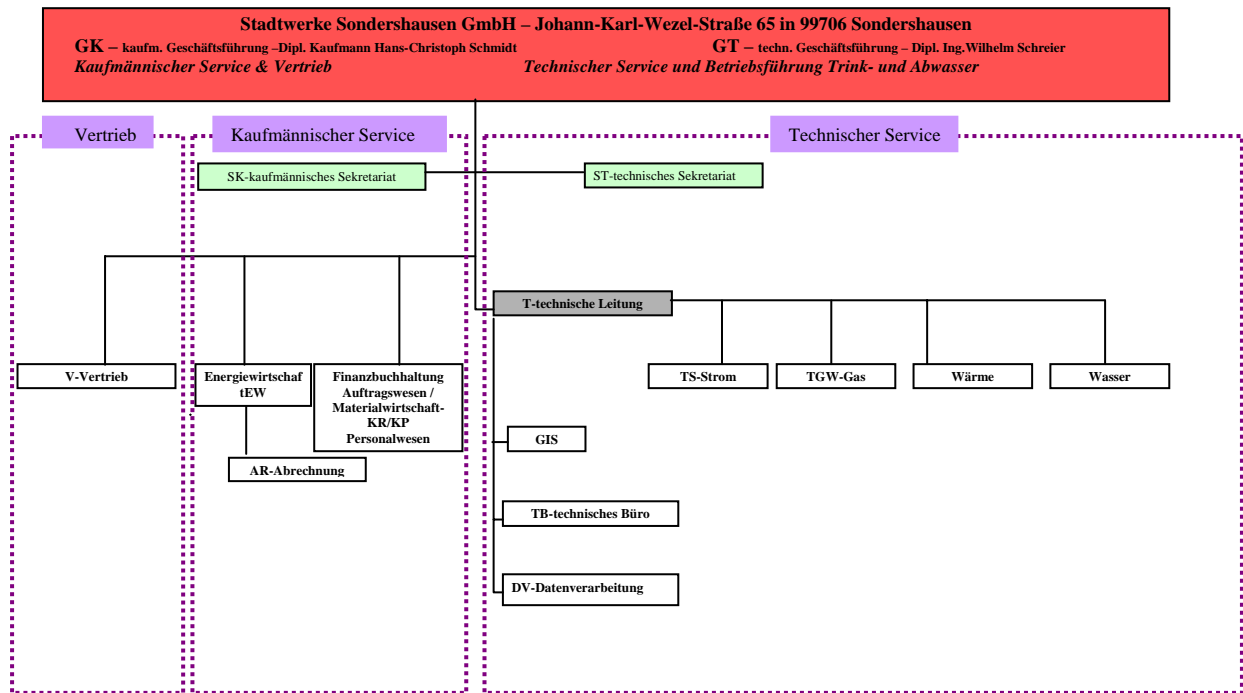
Stadtwerke Sondershausen GmbH – Johann-Karl-Wezel-Straße 65 in 99706 Sondershausen

GK – kaufm. Geschäftsführung –Dipl. Kaufmann Hans-Christoph Schmidt
Kaufmännischer Service & Vertrieb

GT – techn. Geschäftsführung – Dipl. Ing.Wilhelm Schreier
Technischer Service und Betriebsführung Trink- und Abwasser

Vertrieb

Kaufmännischer Service

Technischer Service

SK-kaufmännisches Sekretariat

ST-technisches Sekretariat

T-technische Leitung

V-Vertrieb

Energiewirtschaf tEW

Finanzbuchhaltung Auftragswesen / Materialwirtschaft-KR/KP Personalwesen

AR-Abrechnung

TS-Strom

TGW-Gas

Wärme

Wasser

GIS

TB-technisches Büro

DV-Datenverarbeitung